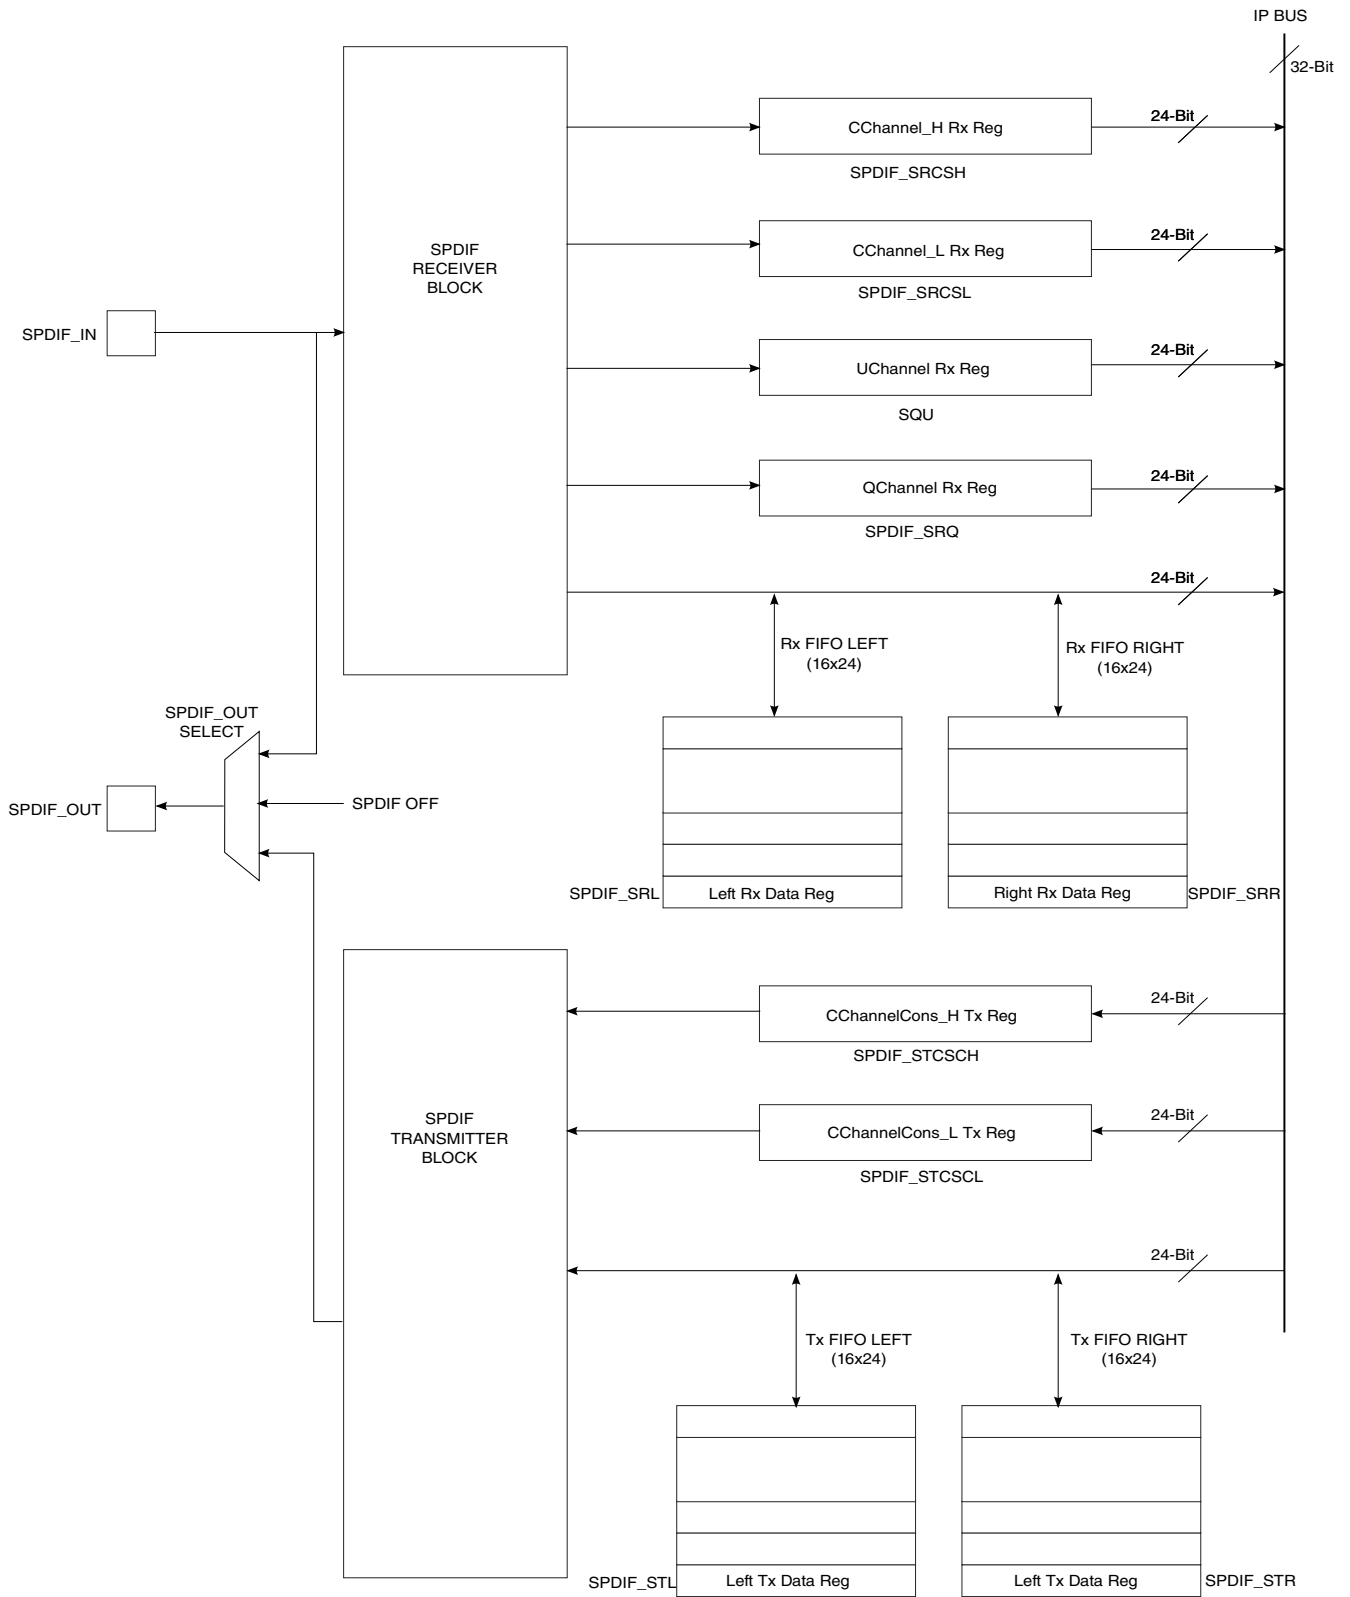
IP BUS

32-Bit

SPDIF RECEIVER BLOCK

CChannel_H Rx Reg

24-Bit

SPDIF_SRCSH

CChannel_L Rx Reg

24-Bit

SPDIF_SRCSL

SPDIF_IN

UChannel Rx Reg

24-Bit

SQU

QChannel Rx Reg

24-Bit

SPDIF_SRQ

24-Bit

Rx FIFO LEFT (16x24)

Rx FIFO RIGHT (16x24)

SPDIF_OUT SELECT

SPDIF_OUT

SPDIF OFF

SPDIF_SRL

Left Rx Data Reg

Right Rx Data Reg

SPDIF_SRR

SPDIF TRANSMITTER BLOCK

CChannelCons_H Tx Reg

24-Bit

SPDIF_STCSCH

CChannelCons_L Tx Reg

24-Bit

SPDIF_STCSCL

24-Bit

Tx FIFO LEFT (16x24)

Tx FIFO RIGHT (16x24)

SPDIF_STL

Left Tx Data Reg

Left Tx Data Reg

SPDIF_STR